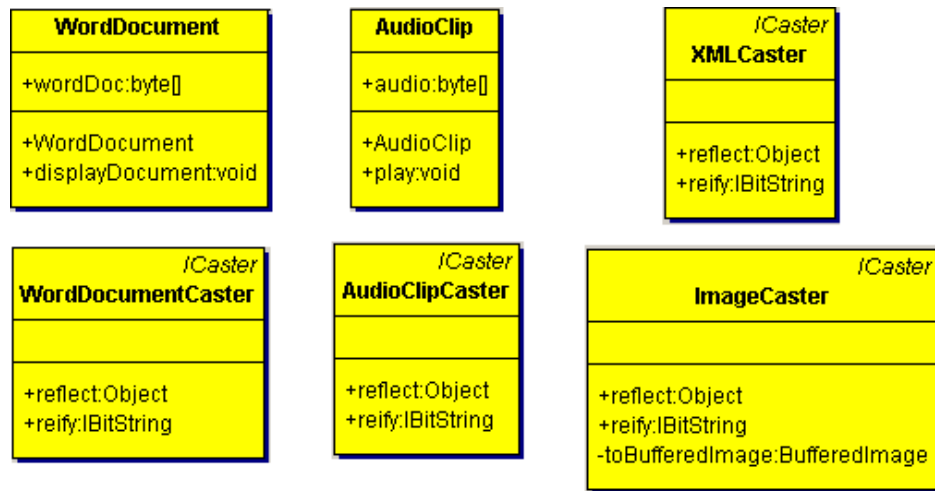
WordDocument

+wordDoc:byte[]

+WordDocument
+displayDocument:void

AudioClip

+audio:byte[]

+AudioClip
+play:void

ICaster
XMLCaster

+reflect:Object
+reify:IBitString

ICaster
WordDocumentCaster

+reflect:Object
+reify:IBitString

ICaster
AudioClipCaster

+reflect:Object
+reify:IBitString

ICaster
ImageCaster

+reflect:Object
+reify:IBitString
-toBufferedImage:BufferedImage